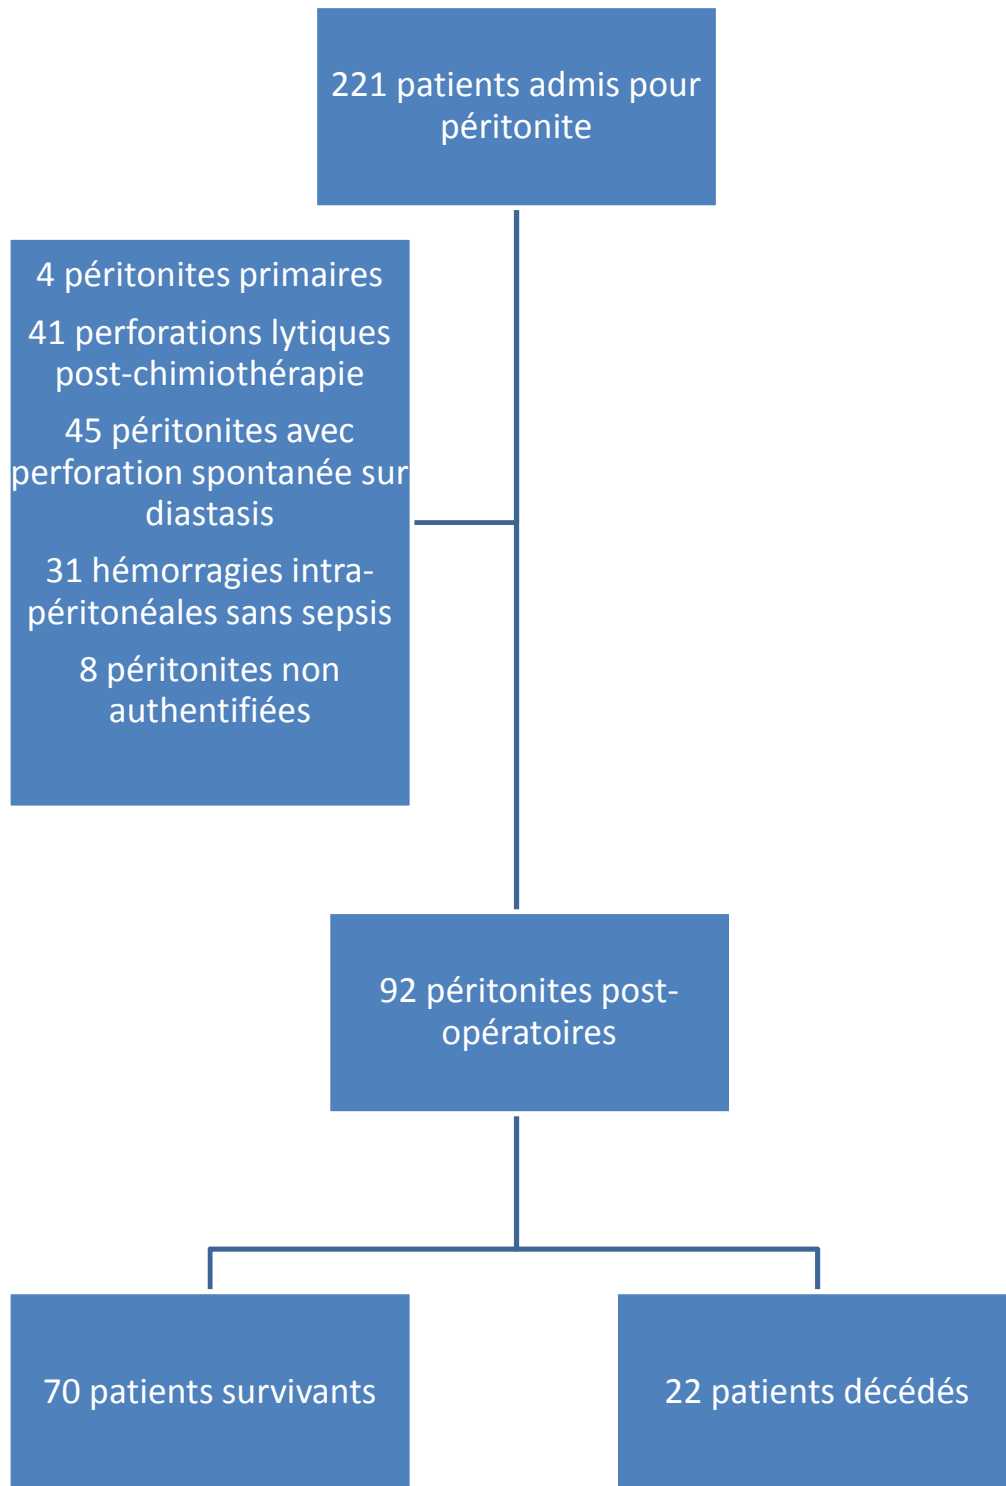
221 patients admis pour péritonite

4 péritonites primaires

41 perforations lytiques post-chimiothérapie

45 péritonites avec perforation spontanée sur diastasis

31 hémorragies intra-péritonéales sans sepsis

8 péritonites non authentifiées

92 péritonites post-opératoires

70 patients survivants

22 patients décédés